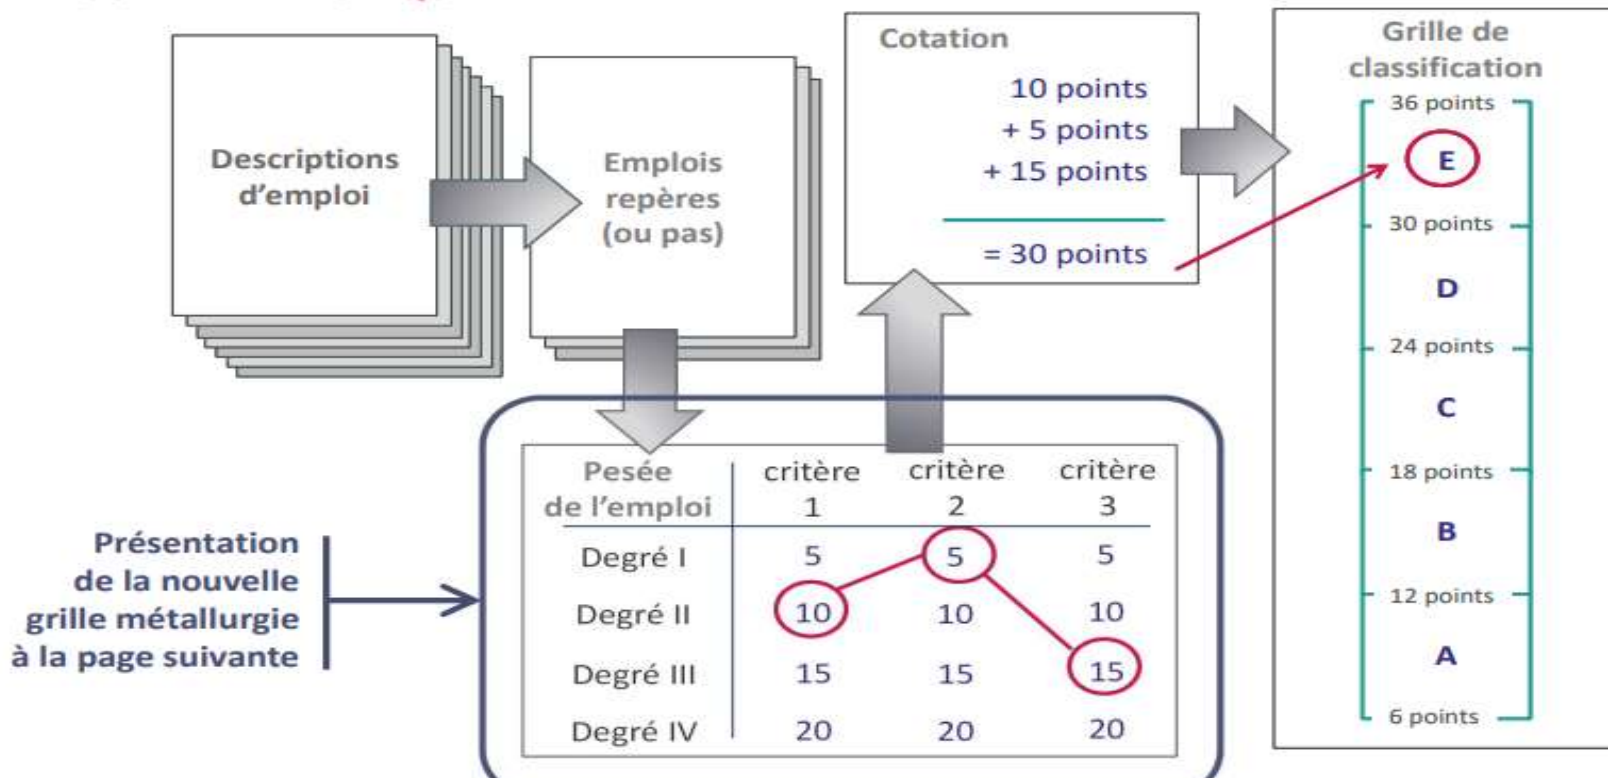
Descriptions d'emploi

Emplois repères (ou pas)

Cotation
10 points
+ 5 points
+ 15 points
= 30 points

Grille de classification
36 points
E
30 points
D
24 points
C
18 points
B
12 points
A
6 points

| Pesée de l'emploi | critère 1 | critère 2 | critère 3 |
|---|---|---|---|
| Degré I | 5 | 5 | 5 |
| Degré II | 10 | 10 | 10 |
| Degré III | 15 | 15 | 15 |
| Degré IV | 20 | 20 | 20 |

Présentation de la nouvelle grille métallurgie à la page suivante